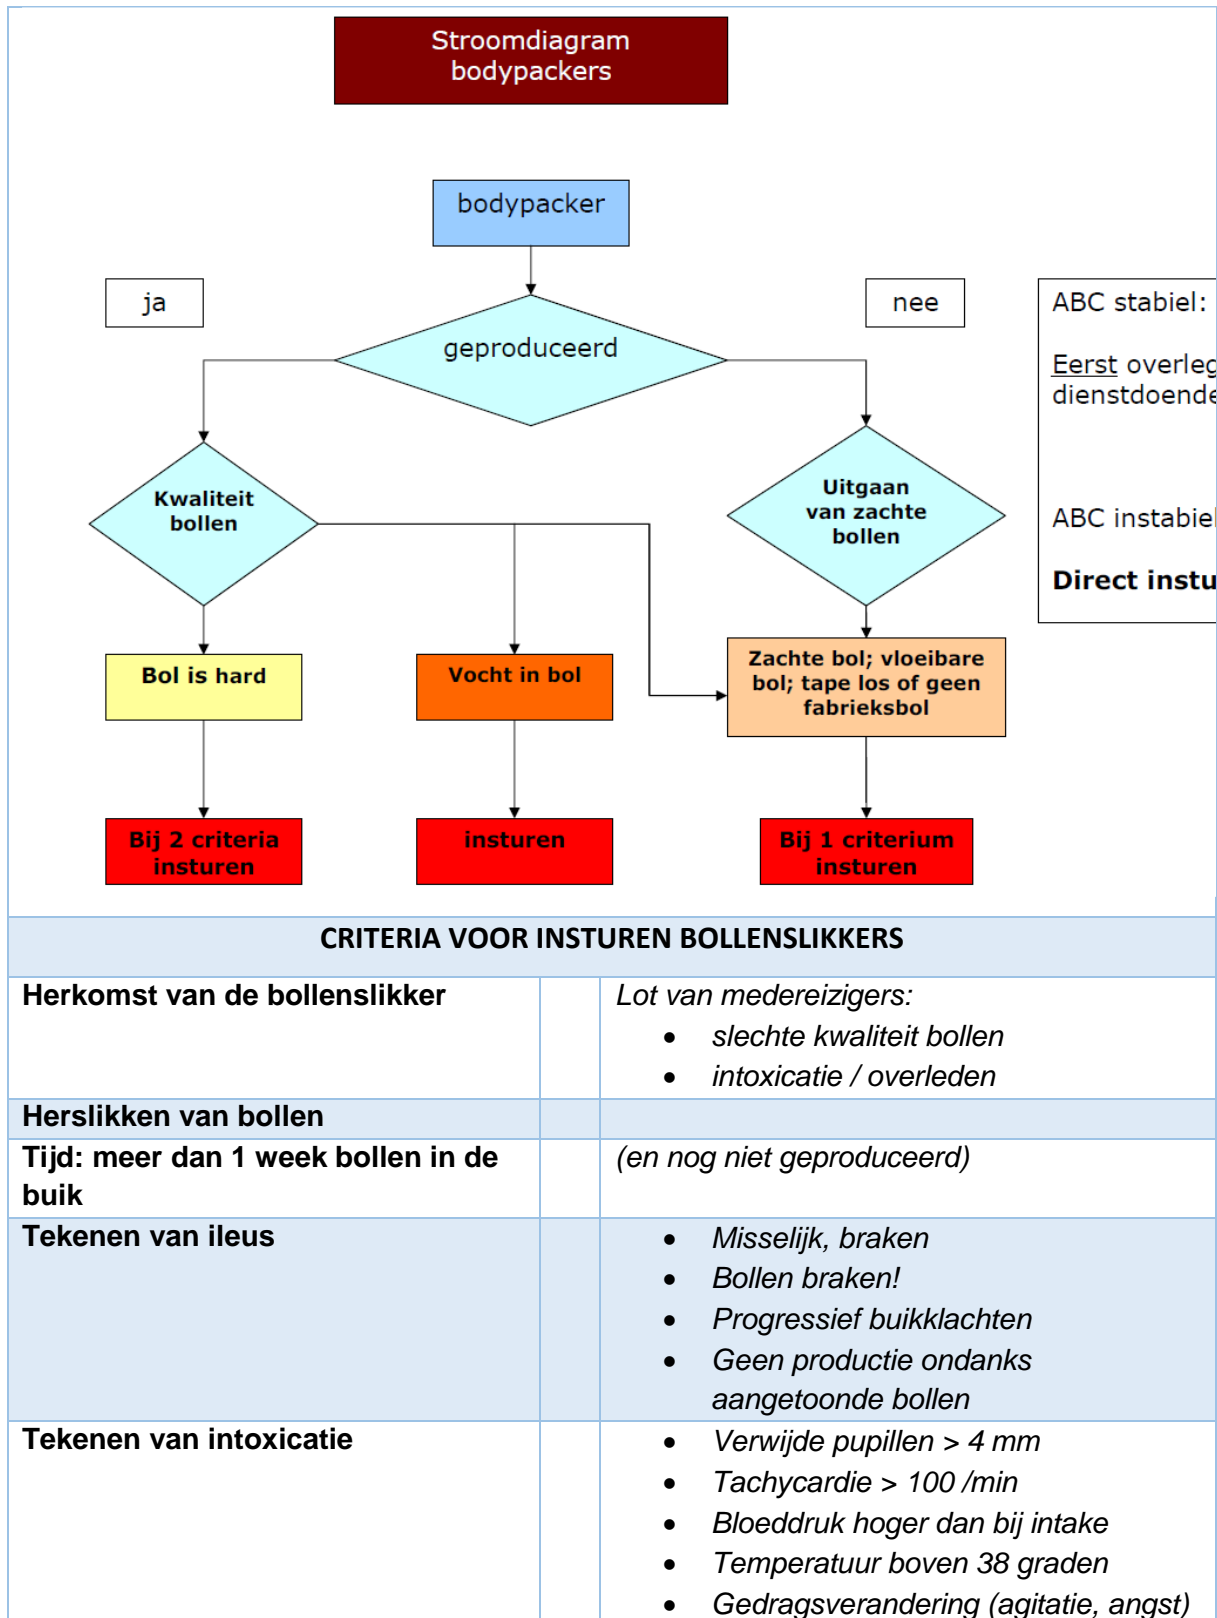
Stroomdiagram bodypackers

bodypacker

ja

geproduceerd

nee

ABC stabiel:

Eerst overleg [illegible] dienstdoende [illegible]

ABC instabiel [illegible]

Direct instu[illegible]

Kwaliteit bollen

Uitgaan van zachte bollen

Bol is hard

Vocht in bol

Zachte bol; vloeibare bol; tape los of geen fabrieksbol

Bij 2 criteria insturen

insturen

Bij 1 criterium insturen

| CRITERIA VOOR INSTUREN BOLLENSLIKKERS | | |
|---|---|---|
| Herkomst van de bollenslikker | | Lot van medereizigers: • slechte kwaliteit bollen • intoxicatie / overleden |
| Herslikken van bollen | | |
| Tijd: meer dan 1 week bollen in de buik | | (en nog niet geproduceerd) |
| Tekenen van ileus | | • Misselijk, braken • Bollen braken! • Progressief buikklachten • Geen productie ondanks aangetoonde bollen |
| Tekenen van intoxicatie | | • Verwijde pupillen > 4 mm • Tachycardie > 100 /min • Bloeddruk hoger dan bij intake • Temperatuur boven 38 graden • Gedragsverandering (agitatie, angst) |